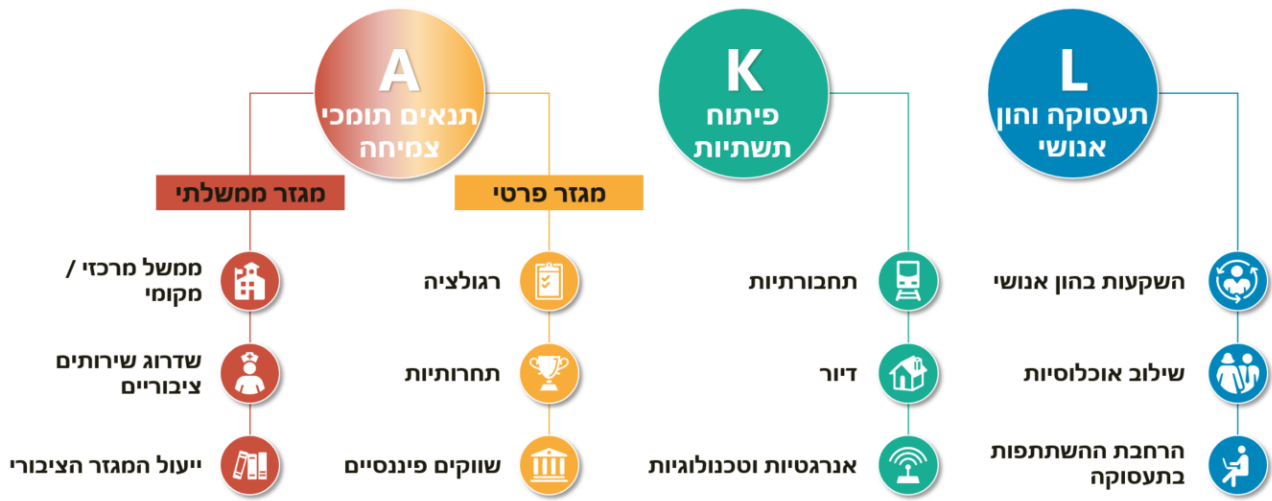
L
תעסוקה והון אנושי

השקעות בהון אנושי

שילוב אוכלוסיות

הרחבת ההשתתפות בתעסוקה

K
פיתוח תשתיות

תחבורתיות

דיור

אנרגטיות וטכנולוגיות

A
תנאים תומכי צמיחה

מגזר פרטי

רגולציה

תחרותיות

שווקים פיננסיים

מגזר ממשלתי

ממשל מרכזי / מקומי

שדרוג שירותים ציבוריים

ייעול המגזר הציבורי